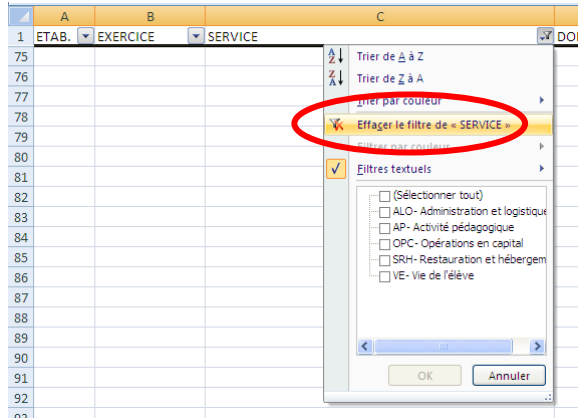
| | A | B | C | |
|---|---|---|---|---|
| 1 | ETAB. | EXERCICE | SERVICE | DO |
| 75 | | | | |
| 76 | | | | |
| 77 | | | | |
| 78 | | | | |
| 79 | | | | |
| 80 | | | | |
| 81 | | | | |
| 82 | | | | |
| 83 | | | | |
| 84 | | | | |
| 85 | | | | |
| 86 | | | | |
| 87 | | | | |
| 88 | | | | |
| 89 | | | | |
| 90 | | | | |
| 91 | | | | |
| 92 | | | | |
| 93 | | | | |

Trier de A à Z
Trier de Z à A
Trier par couleur
Effacer le filtre de « SERVICE »
Filtrer par couleur
Filtres textuels

(Sélectionner tout)
ALO- Administration et logistique
AP- Activité pédagogique
OPC- Opérations en capital
SRH- Restauration et hébergem
VE- Vie de l'élève

OK
Annuler